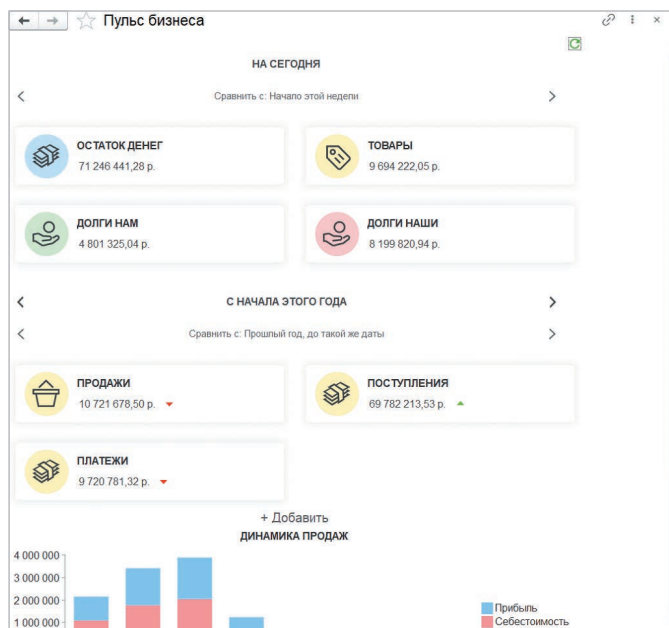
Пульс бизнеса

НА СЕГОДНЯ

Сравнить с: Начало этой недели

ОСТАТОК ДЕНЕГ
71 246 441,28 р.

ТОВАРЫ
9 694 222,05 р.

ДОЛГИ НАМ
4 801 325,04 р.

ДОЛГИ НАШИ
8 199 820,94 р.

С НАЧАЛА ЭТОГО ГОДА

Сравнить с: Прошлый год, до такой же даты

ПРОДАЖИ
10 721 678,50 р.

ПОСТУПЛЕНИЯ
69 782 213,53 р.

ПЛАТЕЖИ
9 720 781,32 р.

+ Добавить

ДИНАМИКА ПРОДАЖ

4 000 000
3 000 000
2 000 000
1 000 000

Прибыль
Себестоимость